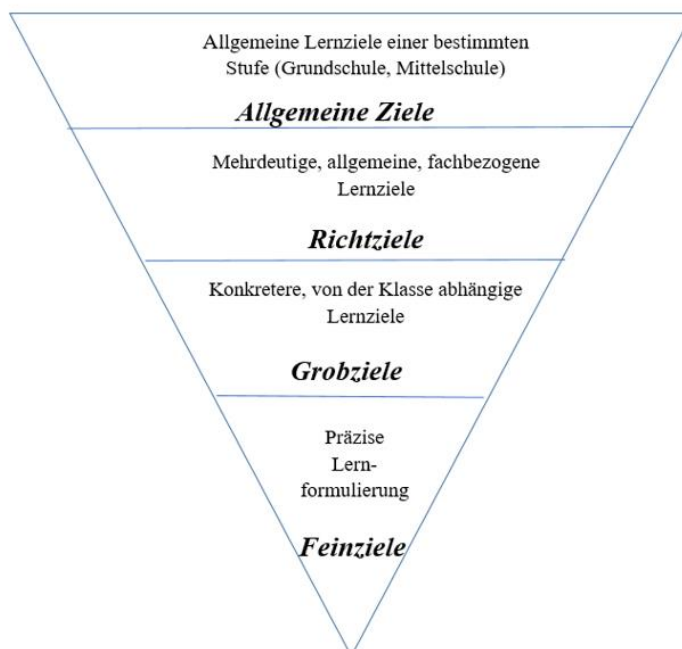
Allgemeine Lernziele einer bestimmten Stufe (Grundschule, Mittelschule)

Allgemeine Ziele

Mehrdeutige, allgemeine, fachbezogene Lernziele

Richtziele

Konkretere, von der Klasse abhängige Lernziele

Grobziele

Präzise Lernformulierung

Feinziele